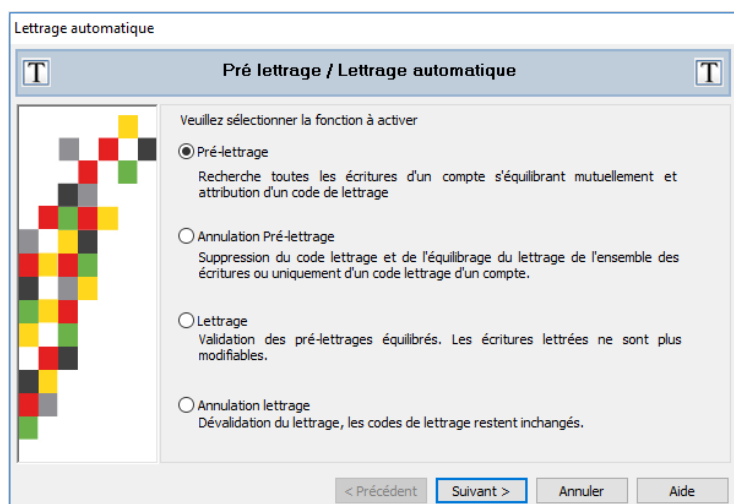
Lettrage automatique

T Pré lettrage / Lettrage automatique T

Veuillez sélectionner la fonction à activer

Pré-lettrage
Recherche toutes les écritures d'un compte s'équilibrant mutuellement et attribution d'un code de lettrage

Annulation Pré-lettrage
Suppression du code lettrage et de l'équilibrage du lettrage de l'ensemble des écritures ou uniquement d'un code lettrage d'un compte.

Lettrage
Validation des pré-lettrages équilibrés. Les écritures lettrées ne sont plus modifiables.

Annulation lettrage
Dévalidation du lettrage, les codes de lettrage restent inchangés.

< Précédent | Suivant > | Annuler | Aide